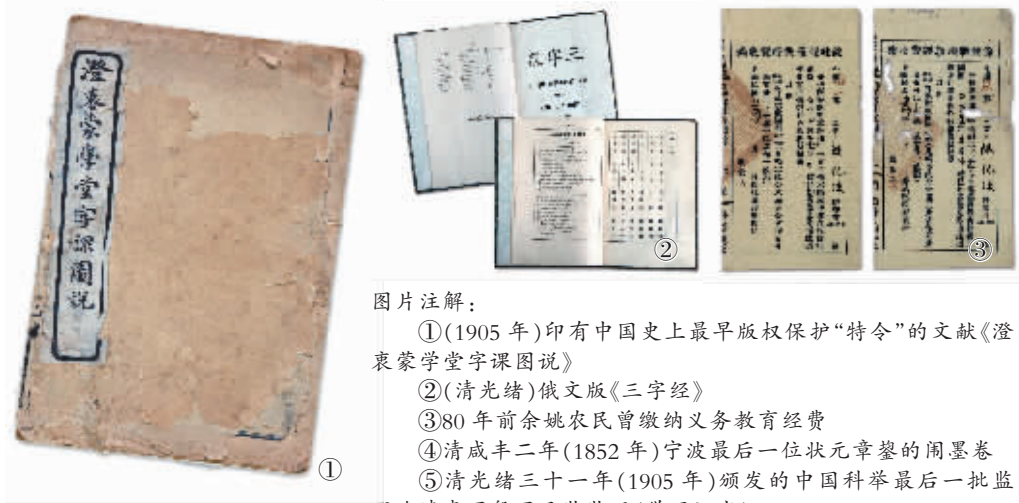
澄衷蒙學堂字課圖說

①

三字經

②

③

图片注解：

①(1905 年)印有中国史上最早版权保护“特令”的文献《澄衷蒙学堂字课图说》

②(清光绪)俄文版《三字经》

③80 年前余姚农民曾缴纳义务教育经费

④清咸丰二年(1852 年)宁波最后一位状元章鋆的闱墨卷

⑤清光绪三十一年(1905 年)颁发的中国科举最后一批监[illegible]